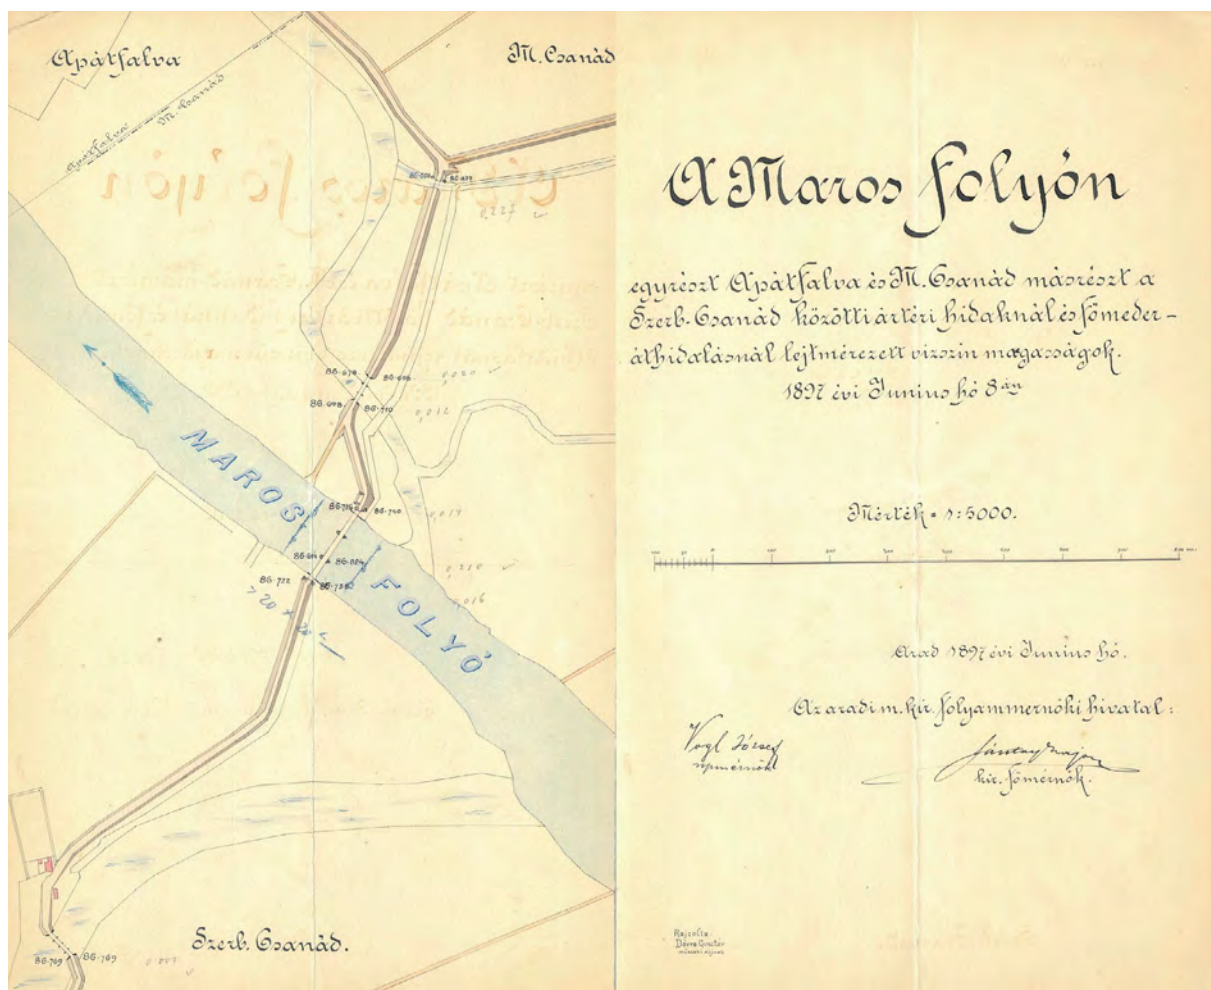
Apátfalva

M. Csanád

Apátfalva

M. Csanád

86.884

86.823

86.878

86.698

86.698

86.710

86.714

86.740

86.884

86.824

86.722

86.736

MAROS FOLYÓ

Szerb. Csanád.

86.769

86.769

A Maros folyón

egyrészt Apátfalva és M. Csanád másrészt a Szerb. Csanád közötti árteri hidaknál és főmeder-áthidalásnál lejtmérezett vizszin magasságok.

1897 évi Junius hó 8án

Mérték = 1:5000.

Arad 1897 évi Junius hó.

Az aradi m. kir. folyammérnöki hivatal:

Vogl József
mérnök

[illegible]
kir. főmérnök.

Rajzolta
Dévra Gusztáv
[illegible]